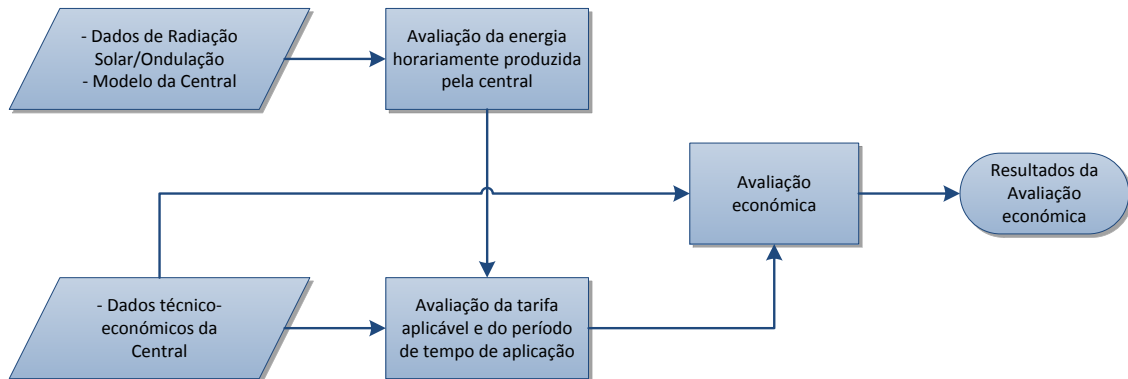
- Dados de Radiação Solar/Ondulação
- Modelo da Central

Avaliação da energia horariamente produzida pela central

Avaliação económica

Resultados da Avaliação económica

- Dados técnico-económicos da Central

Avaliação da tarifa aplicável e do período de tempo de aplicação